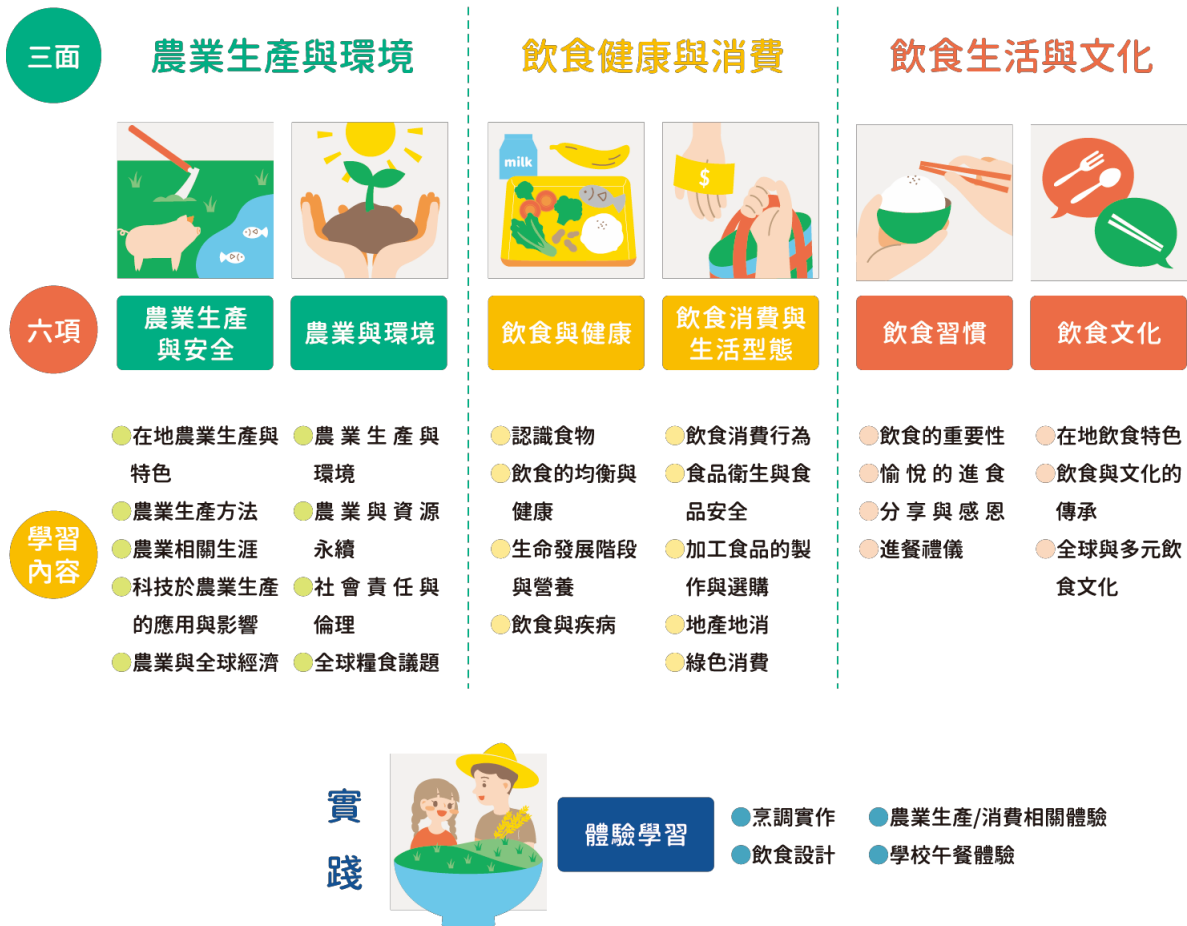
三面

農業生產與環境

飲食健康與消費

飲食生活與文化

milk

$

六項

農業生產與安全

農業與環境

飲食與健康

飲食消費與生活型態

飲食習慣

飲食文化

學習內容

在地農業生產與特色
農業生產方法
農業相關生涯
科技於農業生產的應用與影響
農業與全球經濟

農業生產與環境
農業與資源永續
社會責任與倫理
全球糧食議題

認識食物
飲食的均衡與健康
生命發展階段與營養
飲食與疾病

飲食消費行為
食品衛生與食品安全
加工食品的製作與選購
地產地消
綠色消費

飲食的重要性
愉悅的進食
分享與感恩
進餐禮儀

在地飲食特色
飲食與文化的傳承
全球與多元飲食文化

實踐

體驗學習

烹調實作
飲食設計
農業生產/消費相關體驗
學校午餐體驗